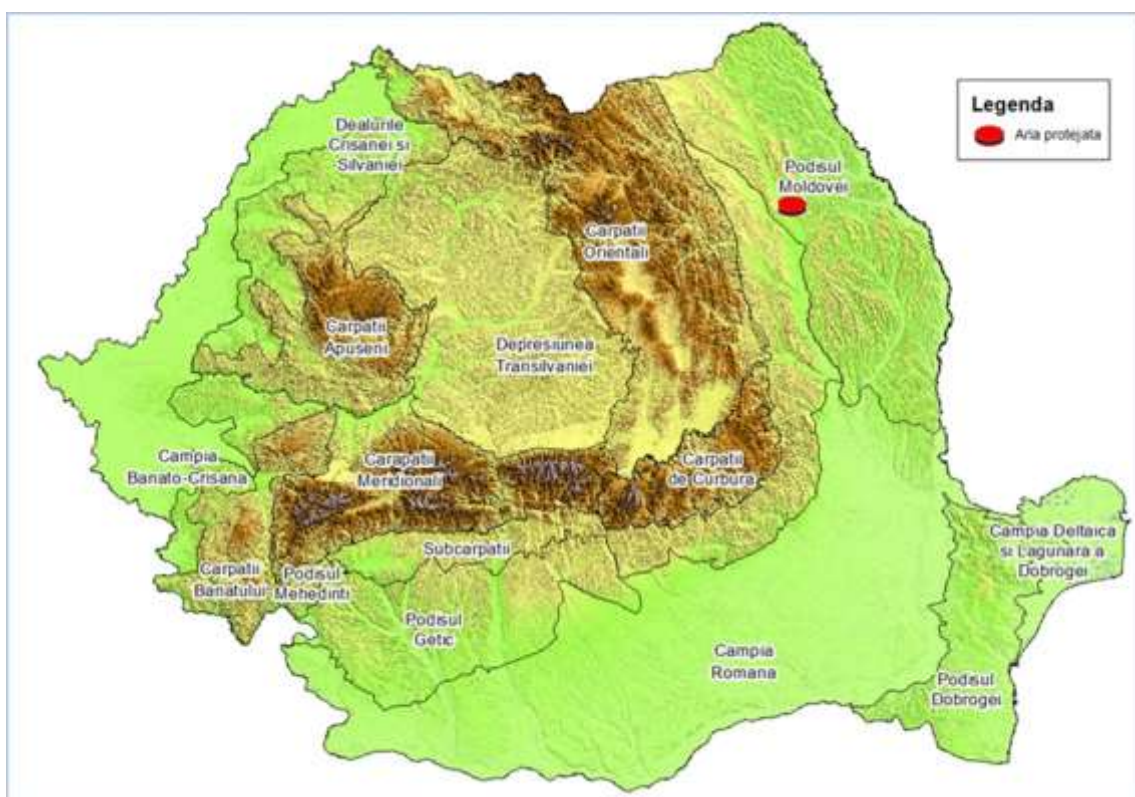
Legenda
Aria protejata

Dealurile Crisanei si Silvaniei

Podisul Moldovei

Carpatii Orientali

Carpatii Apuseni

Depresiunea Transilvaniei

Campia Banato-Crisana

Carpatii Meridionali

Carpatii de Curbura

Campia Deltaica si Lagunara a Dobrogei

Subcarpatii

Carpatii Banatului

Podisul Mehedinti

Podisul Getic

Campia Romana

Podisul Dobrogei